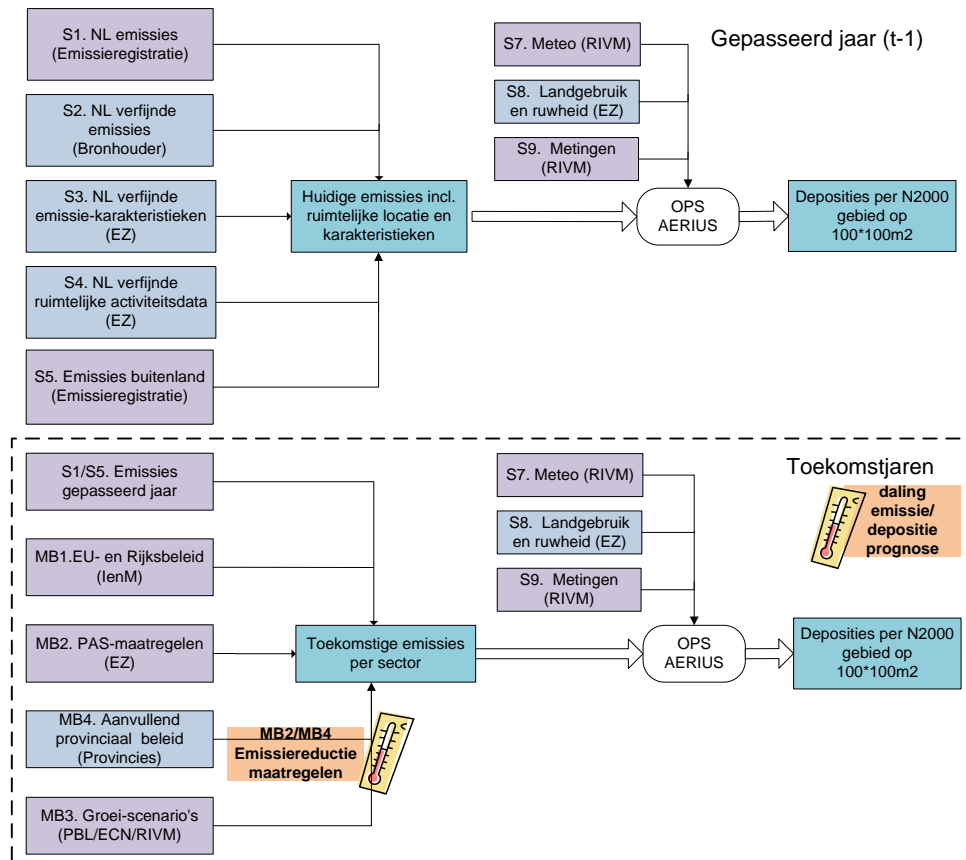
S1. NL emissies (Emissieregistratie)

S2. NL verfijnde emissies (Bronhouder)

S3. NL verfijnde emissie-karakteristieken (EZ)

S4. NL verfijnde ruimtelijke activiteitsdata (EZ)

S5. Emissies buitenland (Emissieregistratie)

Huidige emissies incl. ruimtelijke locatie en karakteristieken

S7. Meteo (RIVM)

S8. Landgebruik en ruwheid (EZ)

S9. Metingen (RIVM)

Gepasseerd jaar (t-1)

OPS AERIUS

Deposities per N2000 gebied op 100*100m2

S1/S5. Emissies gepasseerd jaar

MB1.EU- en Rijksbeleid (IenM)

MB2. PAS-maatregelen (EZ)

MB4. Aanvullend provinciaal beleid (Provincies)

MB2/MB4 Emissiereductie maatregelen

MB3. Groei-scenario's (PBL/ECN/RIVM)

Toekomstige emissies per sector

S7. Meteo (RIVM)

S8. Landgebruik en ruwheid (EZ)

S9. Metingen (RIVM)

Toekomstjaren

daling emissie/ depositie prognose

OPS AERIUS

Deposities per N2000 gebied op 100*100m2